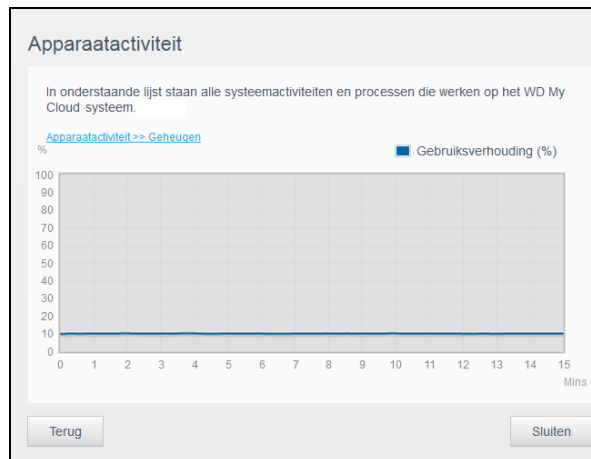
Apparaatactiviteit

In onderstaande lijst staan alle systeemactiviteiten en processen die werken op het WD My Cloud systeem.

Apparaatactiviteit >> Geheugen

%

Gebruiksverhouding (%)

100
90
80
70
60
50
40
30
20
10
0

0 1 2 3 4 5 6 7 8 9 10 11 12 13 14 15
Mins

Terug

Sluiten